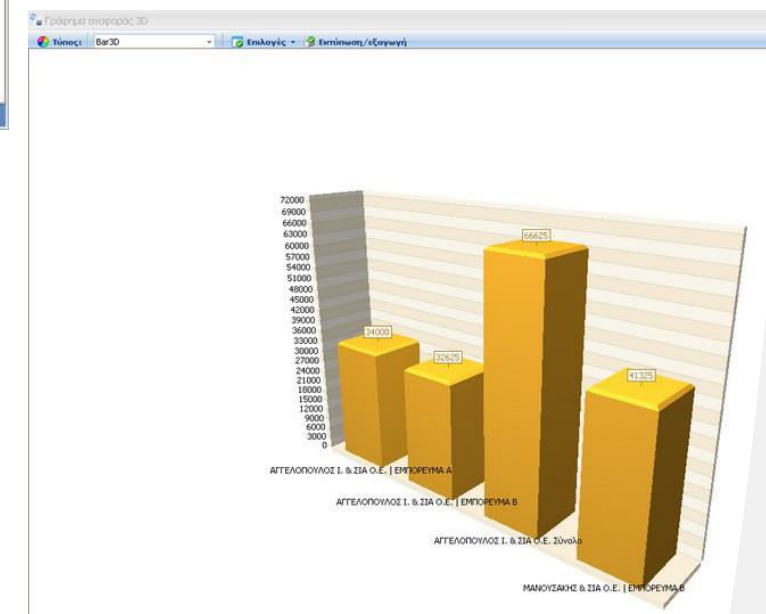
Γράφημα αναφοράς 3D

Τύπος: Bar3D | Επιλογές | Εκτύπωση/εξαγωγή

72000
69000
66000
63000
60000
57000
54000
51000
48000
45000
42000
39000
36000
33000
30000
27000
24000
21000
18000
15000
12000
9000
6000
3000
0

34000
32625
66625
41325

ΑΓΓΕΛΟΠΟΥΛΟΣ Ι. & ΣΙΑ Ο.Ε. | ΕΜΠΟΡΕΥΜΑ Α
ΑΓΓΕΛΟΠΟΥΛΟΣ Ι. & ΣΙΑ Ο.Ε. | ΕΜΠΟΡΕΥΜΑ Β
ΑΓΓΕΛΟΠΟΥΛΟΣ Ι. & ΣΙΑ Ο.Ε. Σύνολο
ΜΑΝΟΥΣΑΚΗΣ & ΣΙΑ Ο.Ε. | ΕΜΠΟΡΕΥΜΑ Β